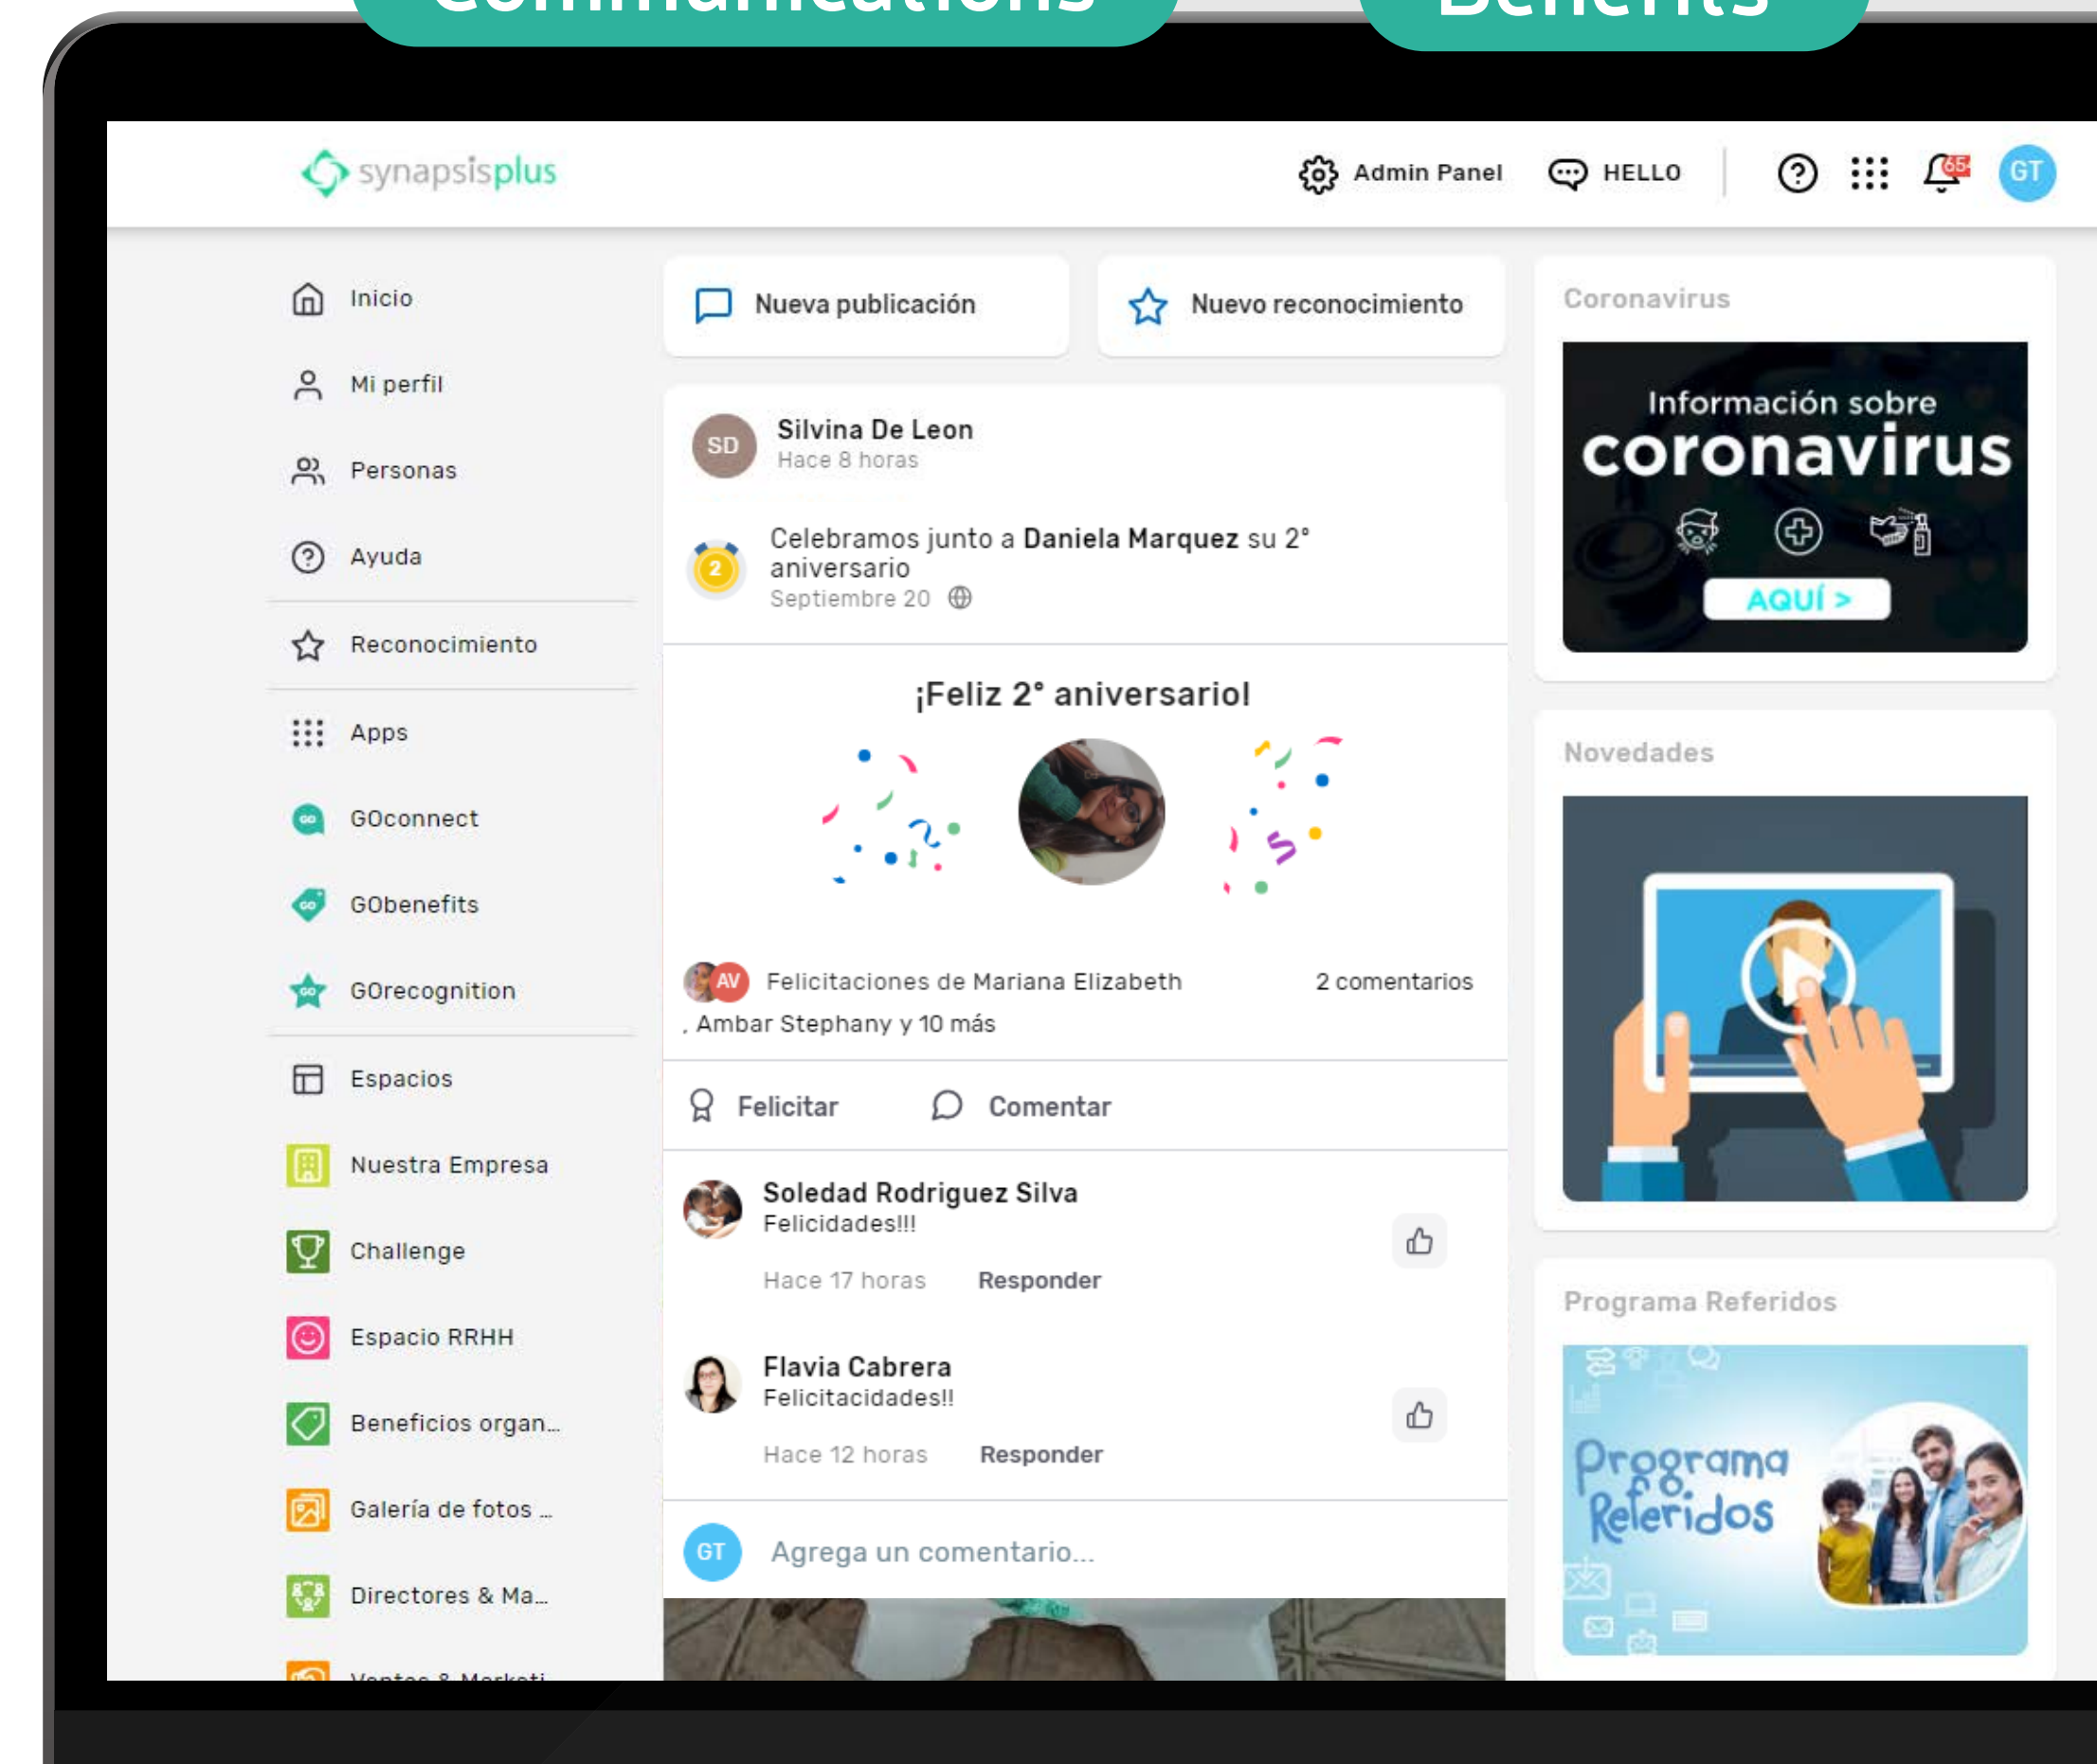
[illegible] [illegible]

synapsisplus

Admin Panel HELLO

65

GT

Inicio
Mi perfil
Personas
Ayuda
Reconocimiento
Apps
GOconnect
GObenefits
GOrecognition
Espacios
Nuestra Empresa
Challenge
Espacio RRHH
Beneficios organ...
Galería de fotos ...
Directores & Ma...
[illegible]

Nueva publicación

Nuevo reconocimiento

SD
Silvina De Leon
Hace 8 horas

2
Celebramos junto a **Daniela Marquez** su 2° aniversario
Septiembre 20

¡Feliz 2° aniversario!

AV
Felicitaciones de Mariana Elizabeth , Ambar Stephany y 10 más

2 comentarios

Felicitar

Comentar

Soledad Rodriguez Silva
Felicidades!!!
Hace 17 horas Responder

Flavia Cabrera
Felicitacidades!!
Hace 12 horas Responder

GT
Agrega un comentario...

Coronavirus

Información sobre coronavirus

AQUÍ >

Novedades

Programa Referidos

Programa Referidos